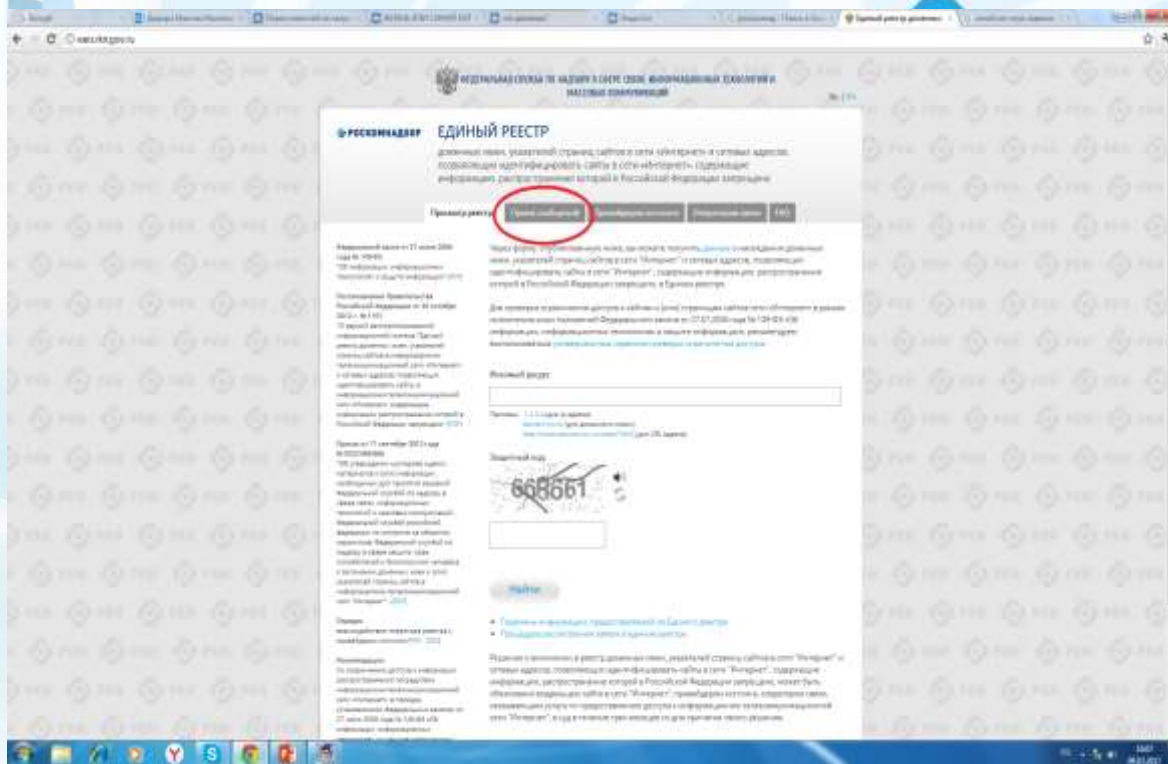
ФЕДЕРАЛЬНАЯ СЛУЖБА ПО НАДЗОРУ В СФЕРЕ СВЯЗИ, ИНФОРМАЦИОННЫХ ТЕХНОЛОГИЙ И МАССОВЫХ КОММУНИКАЦИЙ

РОСКОМНАДЗОР ЕДИНЫЙ РЕЕСТР

доменных имен, указателей страниц сайтов в сети «Интернет» и сетевых адресов, позволяющих идентифицировать сайты в сети «Интернет», содержащие информацию, распространение которой в Российской Федерации запрещено

Проверка реестра | Прием сообщений | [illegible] | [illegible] | FAQ

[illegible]

Искомый ресурс:

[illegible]

Защитный код:

668661

Найти

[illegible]